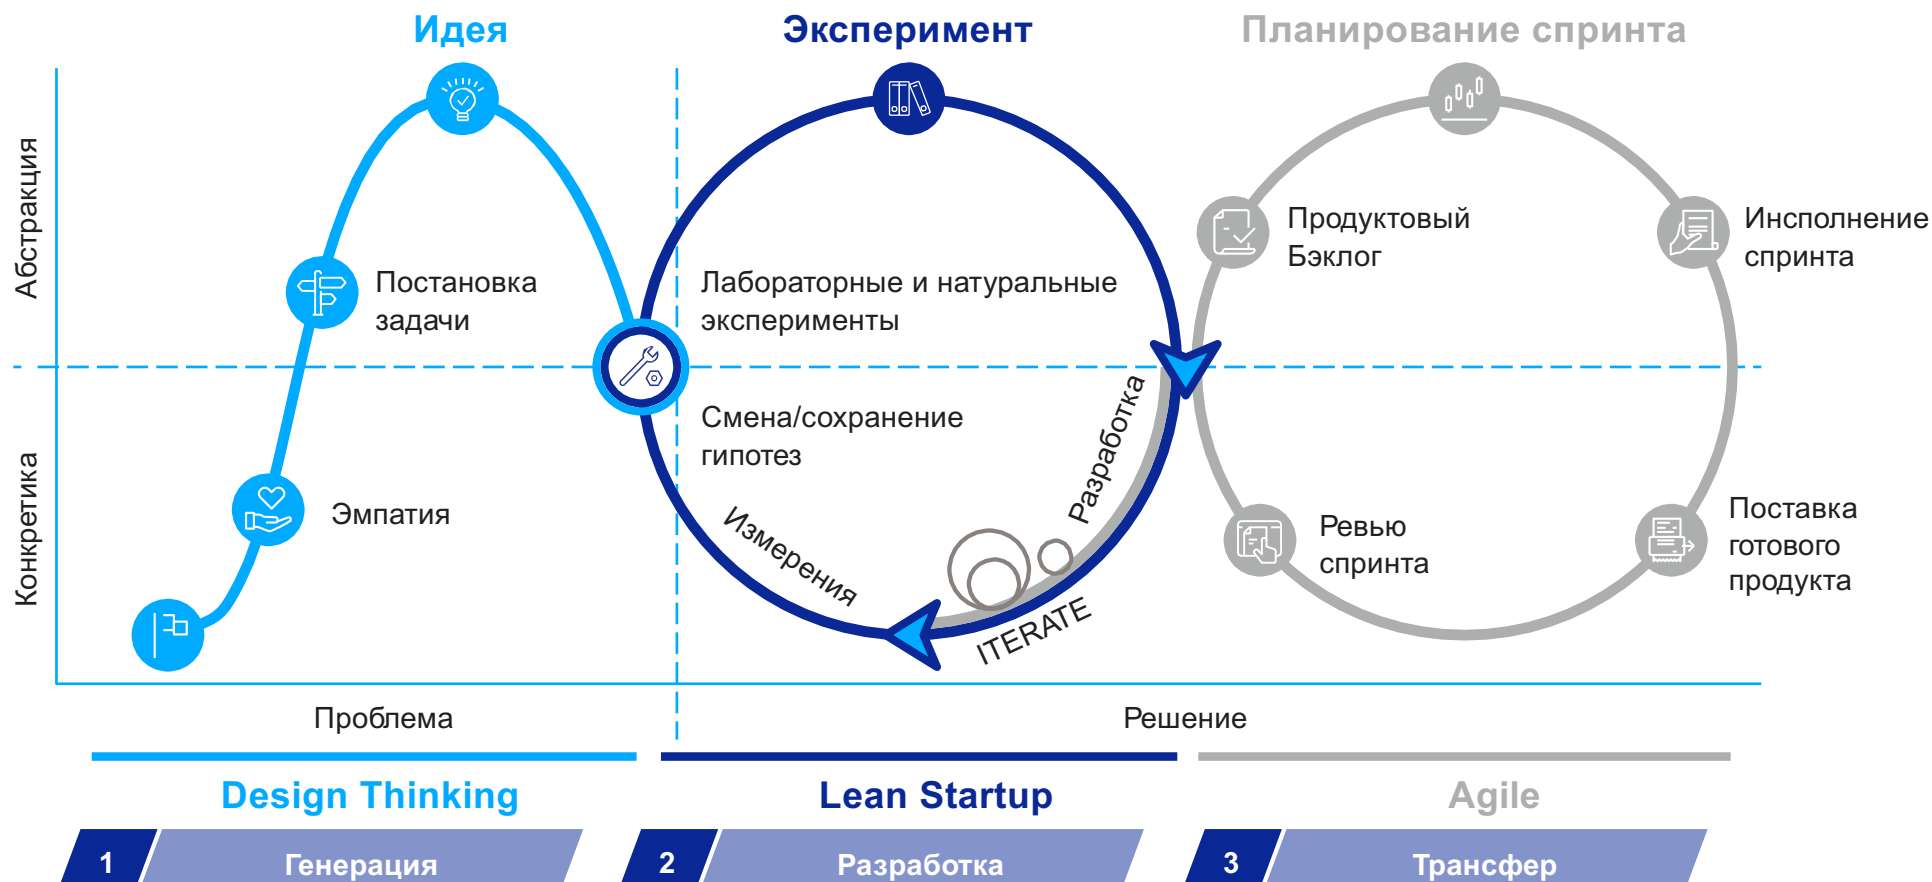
Идея

Эксперимент

Планирование спринта

Абстракция

Конкретика

Постановка задачи

Эмпатия

Лабораторные и натуральные эксперименты

Смена/сохранение гипотез

Разработка

Измерения

ITERATE

Продуктовый Бэклог

Инсполнение спринта

Ревью спринта

Поставка готового продукта

Проблема

Решение

Design Thinking

Lean Startup

Agile

1 Генерация

2 Разработка

3 Трансфер